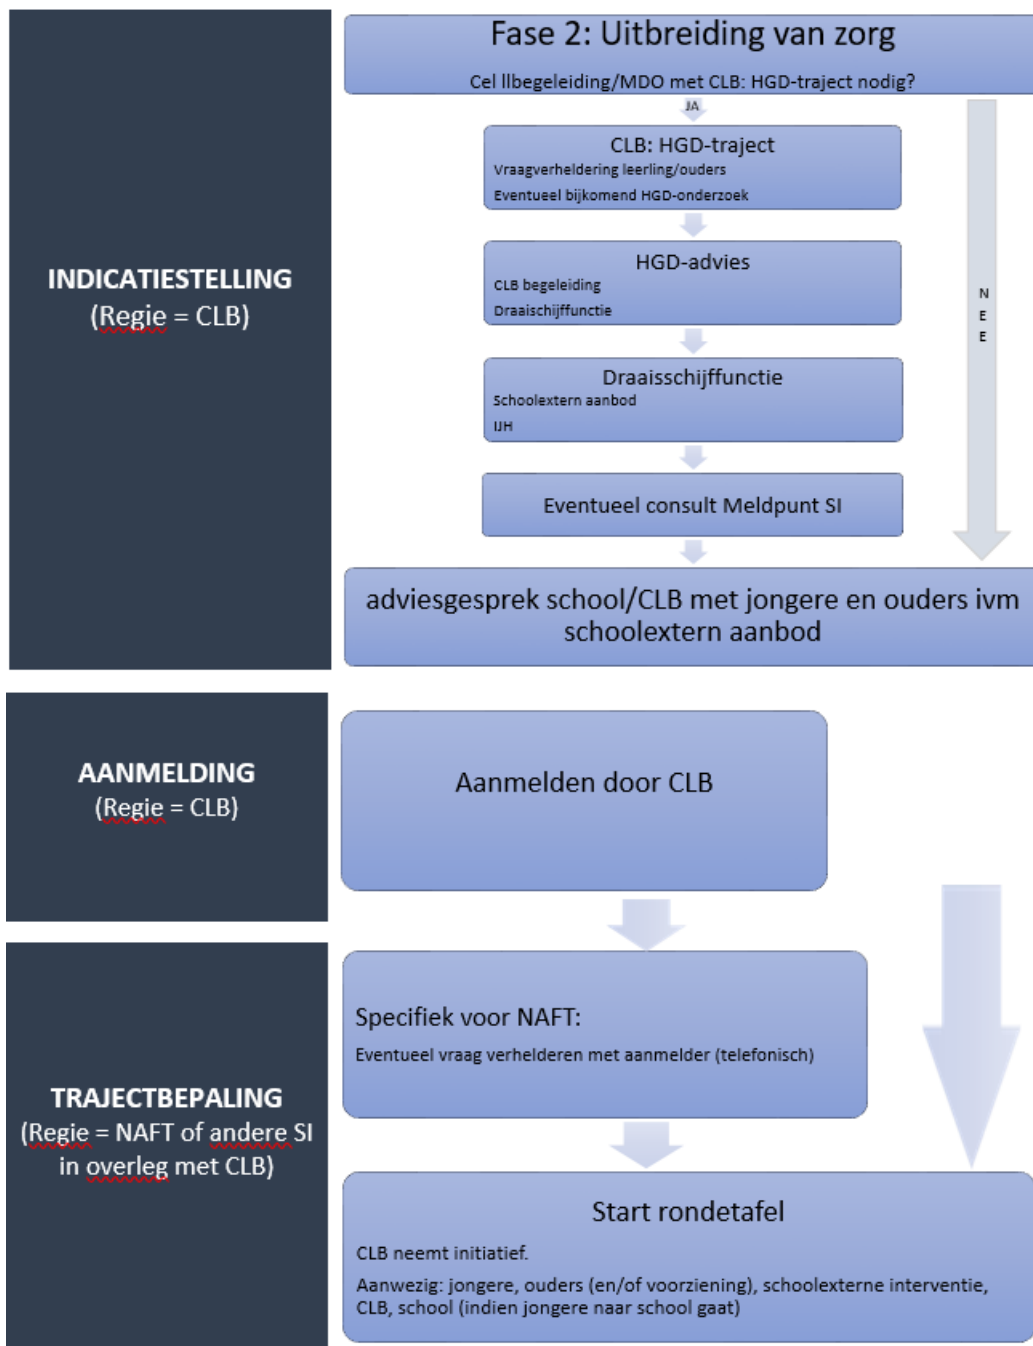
INDICATIESTELLING
(Regie = CLB)

Fase 2: Uitbreiding van zorg

Cel llbegeleiding/MDO met CLB: HGD-traject nodig?

JA

CLB: HGD-traject
Vraagverheldering leerling/ouders
Eventueel bijkomend HGD-onderzoek

HGD-advies
CLB begeleiding
Draaischijffunctie

Draaisschijffunctie
Schoolextern aanbod
IJH

Eventueel consult Meldpunt SI

N E E

adviesgesprek school/CLB met jongere en ouders ivm schoolextern aanbod

AANMELDING
(Regie = CLB)

Aanmelden door CLB

TRAJECTBEPALING
(Regie = NAFT of andere SI in overleg met CLB)

Specifiek voor NAFT:
Eventueel vraag verhelderen met aanmelder (telefonisch)

Start rondetafel
CLB neemt initiatief.
Aanwezig: jongere, ouders (en/of voorziening), schoolexterne interventie, CLB, school (indien jongere naar school gaat)